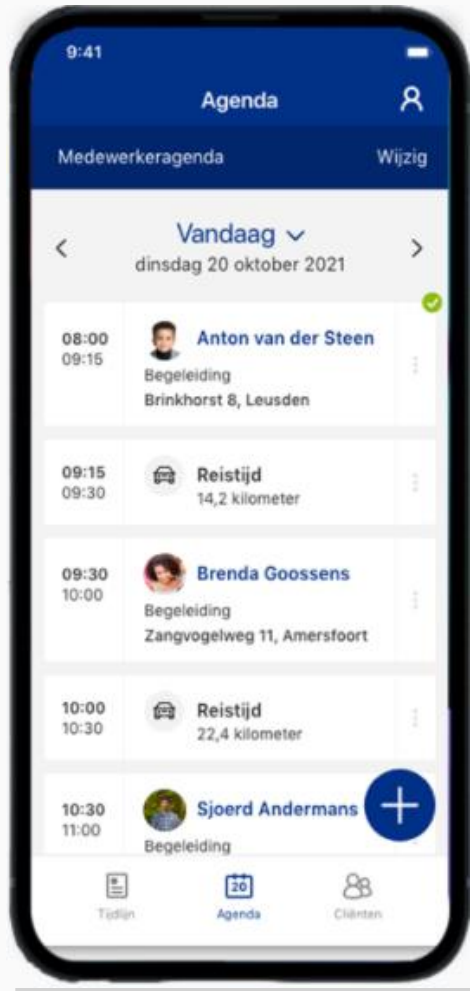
9:41

Agenda

Medewerkeragenda

Wijzig

Vandaag

dinsdag 20 oktober 2021

08:00
09:15

Anton van der Steen

Begeleiding

Brinkhorst 8, Leusden

09:15
09:30

Reistijd

14,2 kilometer

09:30
10:00

Brenda Goossens

Begeleiding

Zangvogelweg 11, Amersfoort

10:00
10:30

Reistijd

22,4 kilometer

10:30
11:00

Sjoerd Andermans

Begeleiding

Tijdlijn

20

Agenda

Cliënten